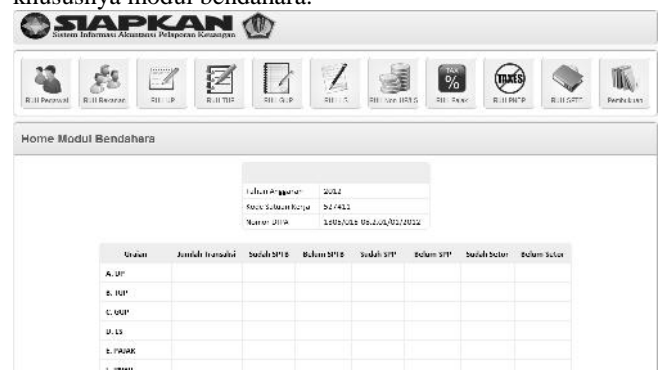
khususnya modul bendahara.

SIAPKAN
Sistem Informasi Akuntansi Pelaporan Keuangan

BUU Pegawai | BUU Rekanan | BUU UP | BUU TUP | BUU GUP | BUU LS | BUU Non UP/LS | BUU Pajak | BUU PNBP | BUU SPTJ | Pembukuan

Home Modul Bendahara

| | |
|---|---|
| Tahun Anggaran | 2012 |
| Kode Satuan Kerja | 527411 |
| Nomor DIPA | 1505/015-05.2.01/01/2012 |

| Uraian | Jumlah Transaksi | Sudah SPTB | Belum SPTB | Sudah SPP | Belum SPP | Sudah Setor | Belum Setor |
|---|---|---|---|---|---|---|---|
| A. UP | | | | | | | |
| B. TUP | | | | | | | |
| C. GUP | | | | | | | |
| D. LS | | | | | | | |
| E. PAJAK | | | | | | | |
| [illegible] | | | | | | | |